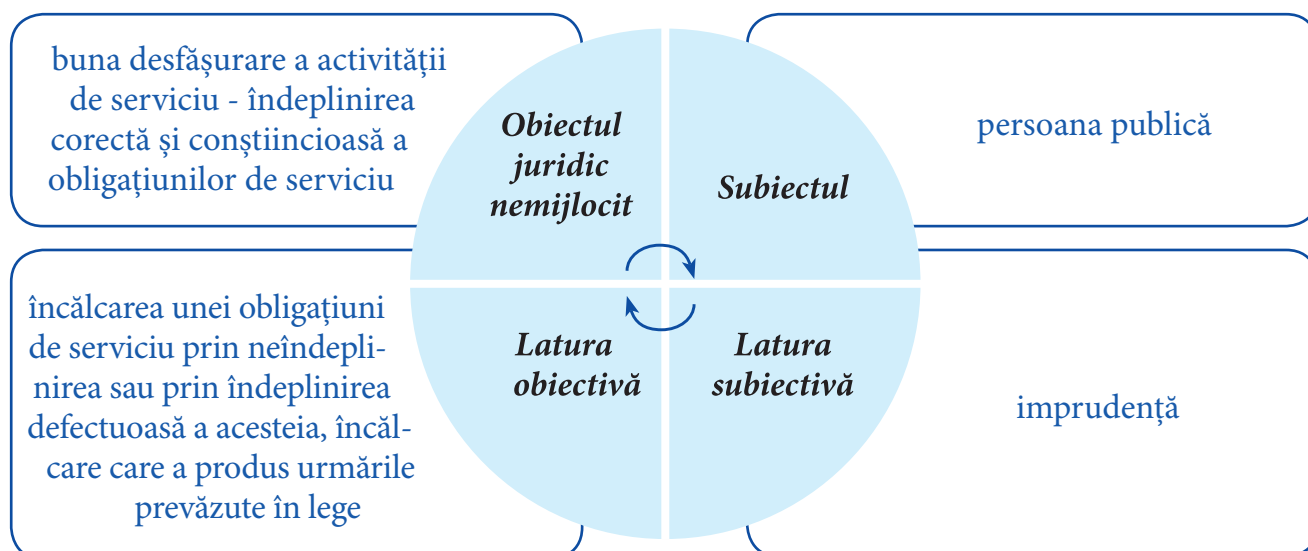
buna desfășurare a activității de serviciu - îndeplinirea corectă și conștiincioasă a obligațiunilor de serviciu

Obiectul juridic nemijlocit

Subiectul

persoana publică

încălcarea unei obligațiuni de serviciu prin neîndeplinirea sau prin îndeplinirea defectuoasă a acesteia, încălcare care a produs urmările prevăzute în lege

Latura obiectivă

Latura subiectivă

imprudență